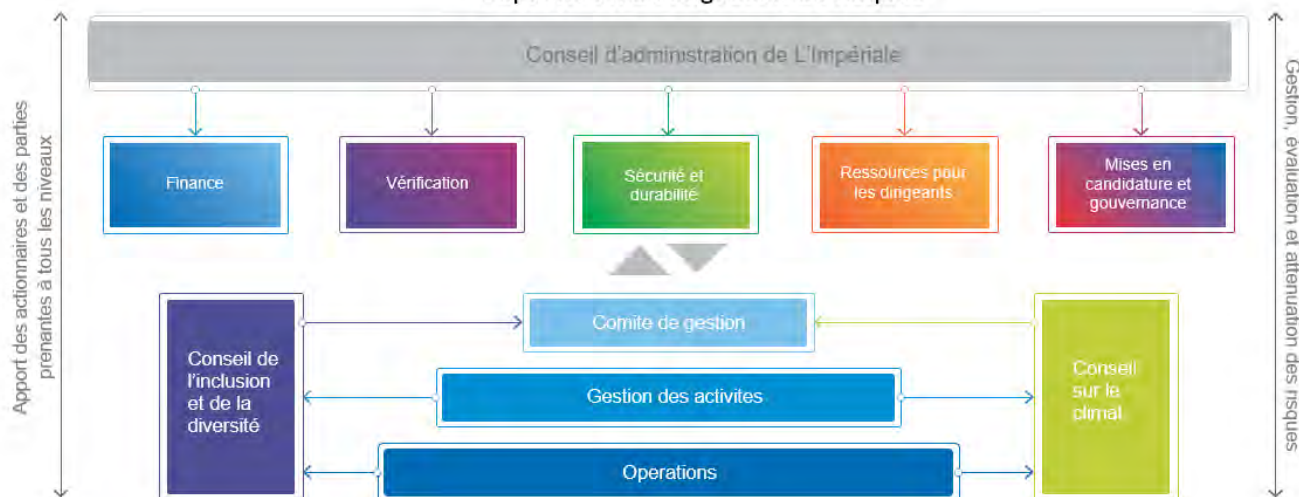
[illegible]

Conseil d'administration de L'Impériale

Finance

Vérification

Sécurité et durabilité

Ressources pour les dirigeants

Mises en candidature et gouvernance

Apport des actionnaires et des parties prenantes à tous les niveaux

Conseil de l'inclusion et de la diversité

Comite de gestion

Gestion des activites

Operations

Conseil sur le climat

Gestion, évaluation et atténuation des risques